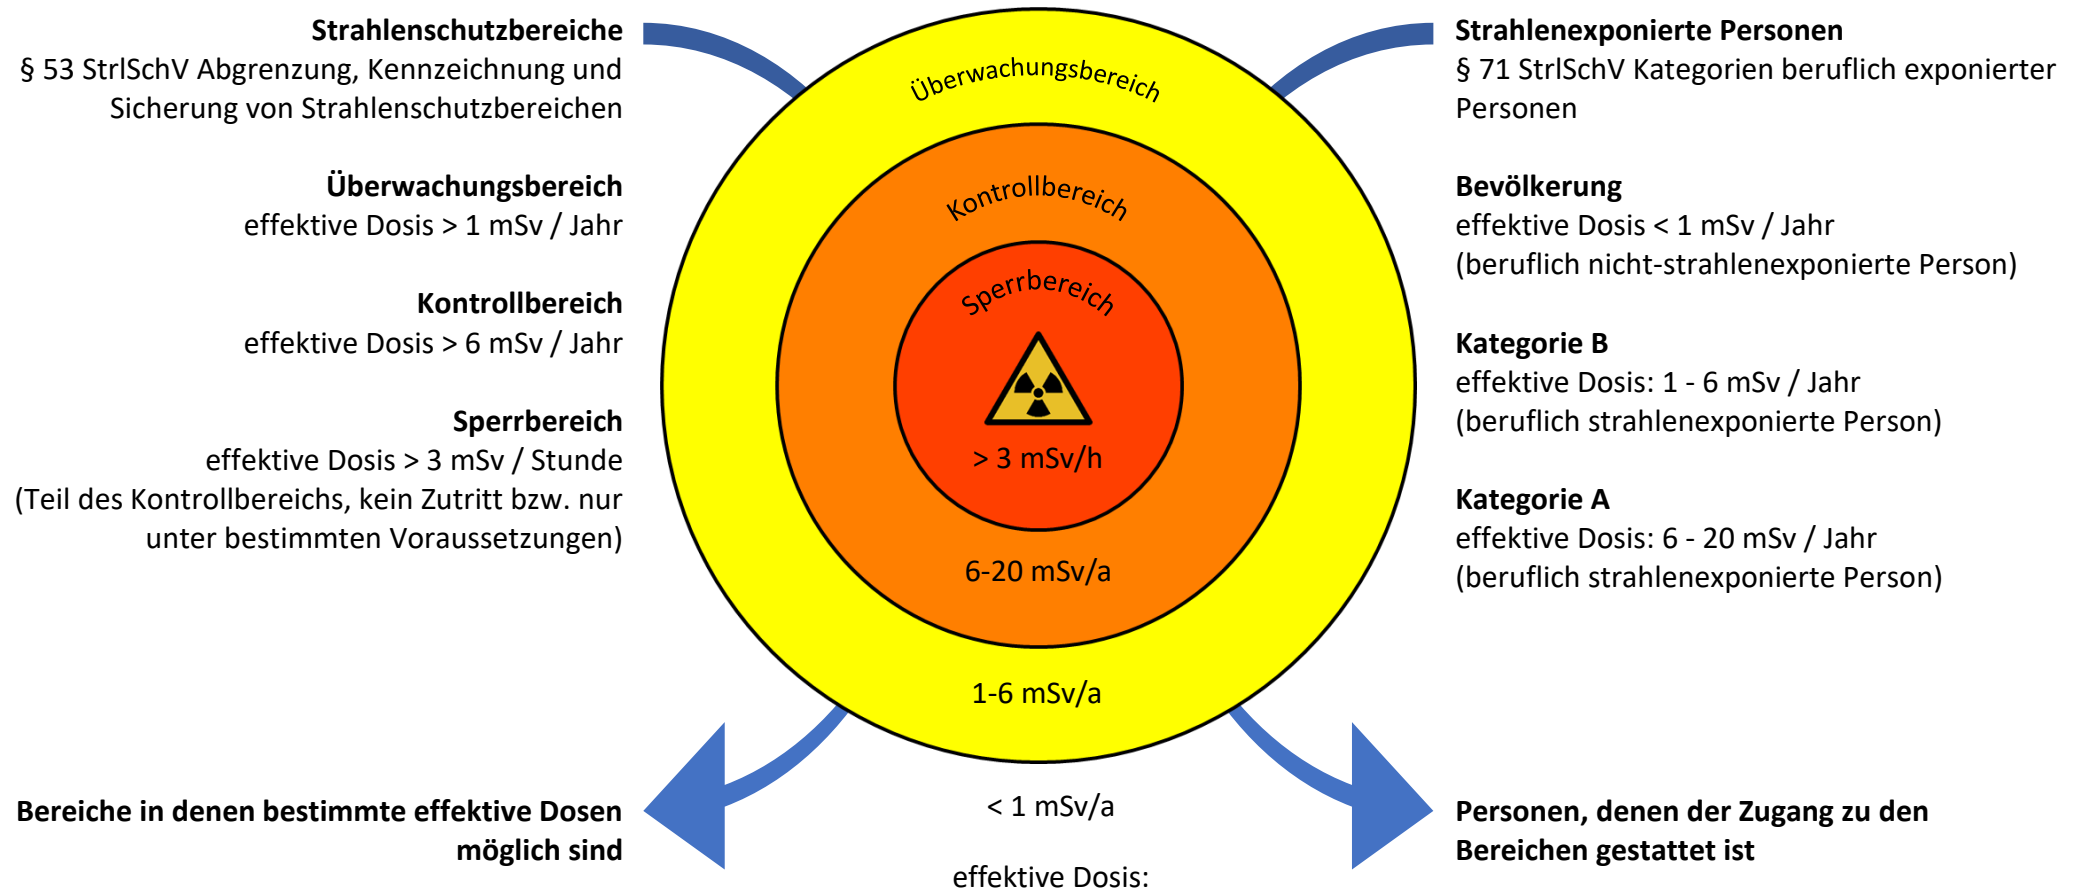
**Strahlenschutzbereiche**
§ 53 StrlSchV Abgrenzung, Kennzeichnung und Sicherung von Strahlenschutzbereichen

**Überwachungsbereich**
effektive Dosis > 1 mSv / Jahr

**Kontrollbereich**
effektive Dosis > 6 mSv / Jahr

**Sperrbereich**
effektive Dosis > 3 mSv / Stunde
(Teil des Kontrollbereichs, kein Zutritt bzw. nur unter bestimmten Voraussetzungen)

Überwachungsbereich

Kontrollbereich

Sperrbereich

> 3 mSv/h

6-20 mSv/a

1-6 mSv/a

**Strahlenexponierte Personen**
§ 71 StrlSchV Kategorien beruflich exponierter Personen

**Bevölkerung**
effektive Dosis < 1 mSv / Jahr
(beruflich nicht-strahlenexponierte Person)

**Kategorie B**
effektive Dosis: 1 - 6 mSv / Jahr
(beruflich strahlenexponierte Person)

**Kategorie A**
effektive Dosis: 6 - 20 mSv / Jahr
(beruflich strahlenexponierte Person)

**Bereiche in denen bestimmte effektive Dosen möglich sind**

< 1 mSv/a

effektive Dosis:

**Personen, denen der Zugang zu den Bereichen gestattet ist**